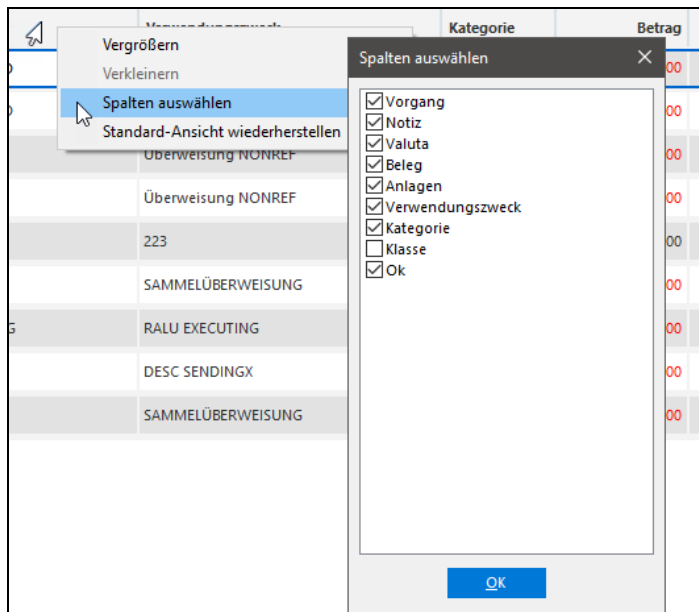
Verwendungszweck
Kategorie
Betrag

Vergrößern
Verkleinern
Spalten auswählen
Standard-Ansicht wiederherstellen

Überweisung NONREF
Überweisung NONREF
223
SAMMELÜBERWEISUNG
G
RALU EXECUTING
DESC SENDINGX
SAMMELÜBERWEISUNG

00
00
00
00
00
00
00
00
00

Spalten auswählen

Vorgang
Notiz
Valuta
Beleg
Anlagen
Verwendungszweck
Kategorie
Klasse
Ok

OK